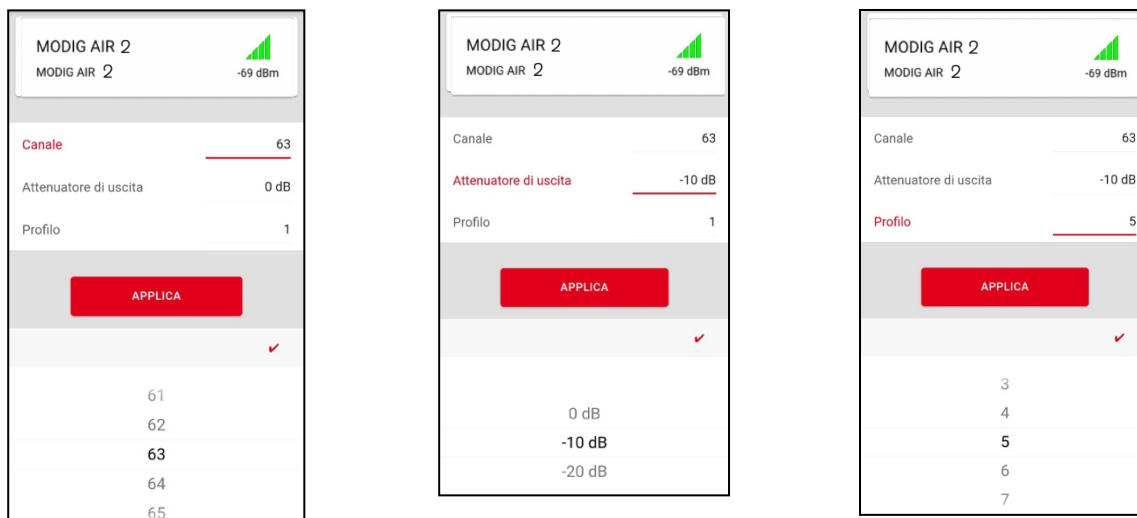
MODIG AIR 2
MODIG AIR 2
-69 dBm

Canale 63
Attenuatore di uscita 0 dB
Profilo 1

APPLICA

✔

61
62
63
64
65

MODIG AIR 2
MODIG AIR 2
-69 dBm

Canale 63
Attenuatore di uscita -10 dB
Profilo 1

APPLICA

✔

0 dB
-10 dB
-20 dB

MODIG AIR 2
MODIG AIR 2
-69 dBm

Canale 63
Attenuatore di uscita -10 dB
Profilo 5

APPLICA

✔

3
4
5
6
7